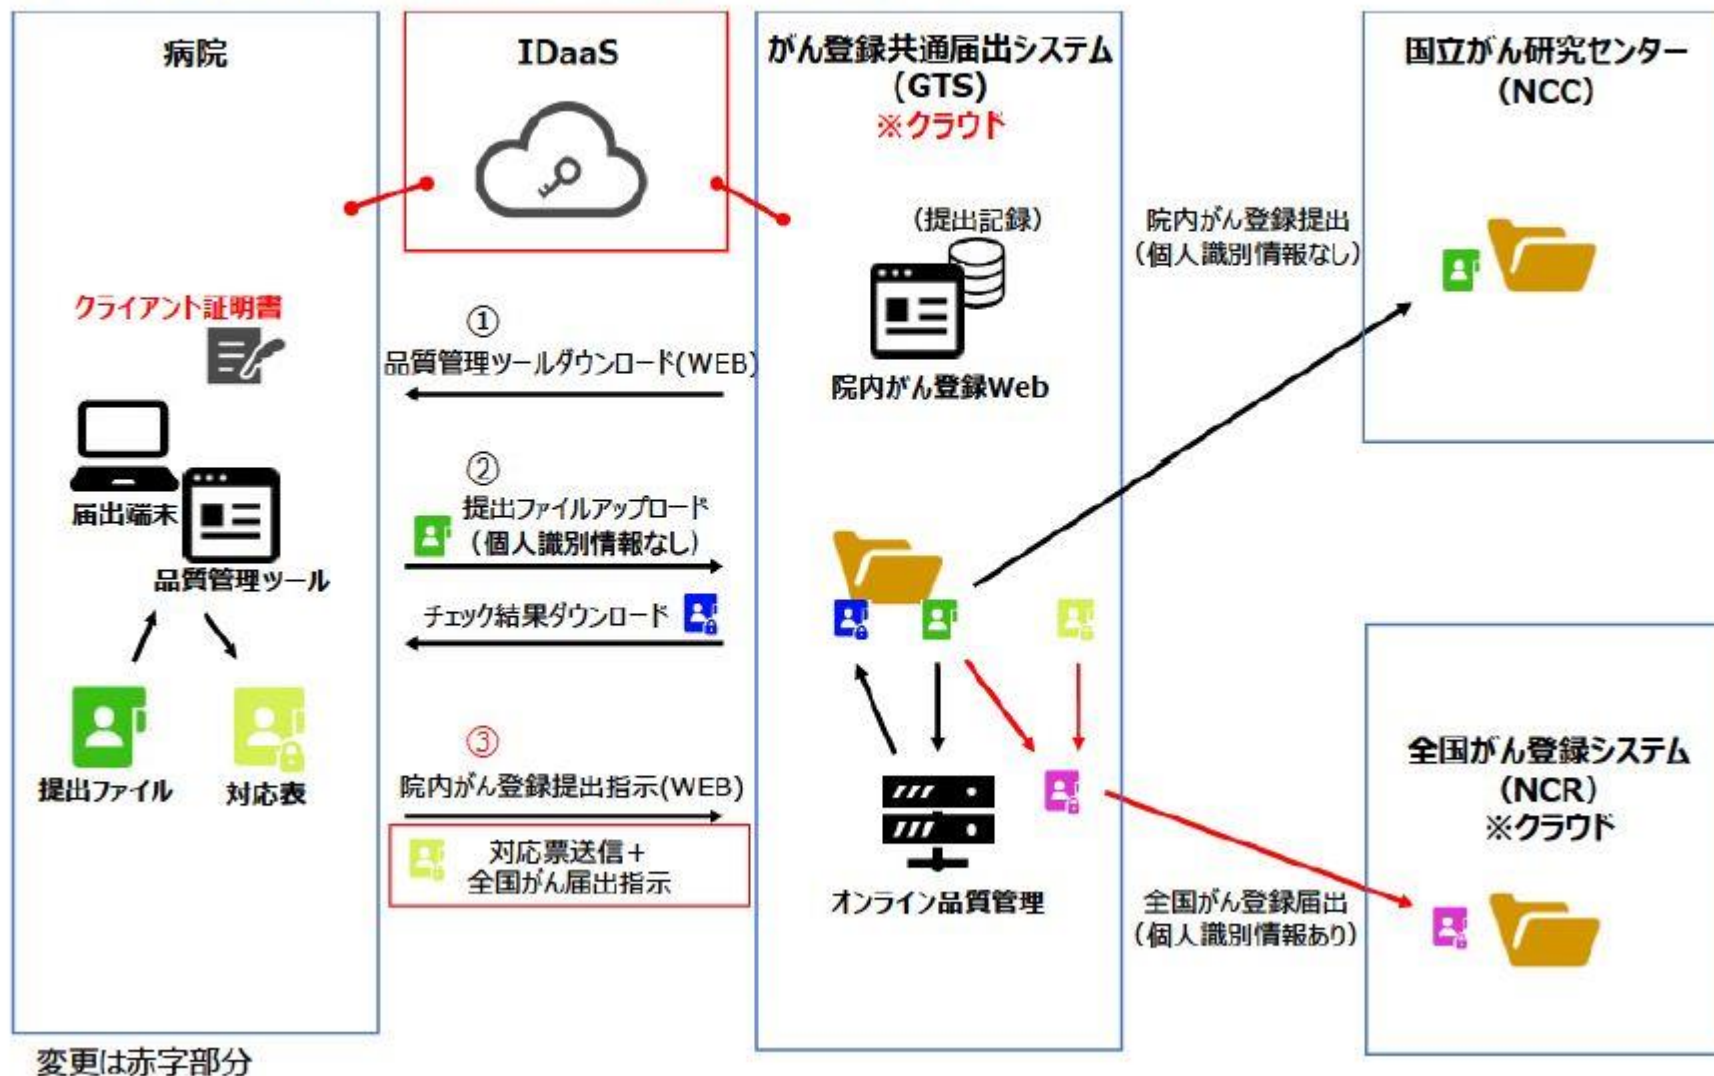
病院

IDaaS

がん登録共通届出システム
（GTS）
※クラウド

国立がん研究センター
（NCC）

（提出記録）

院内がん登録Web

院内がん登録提出
（個人識別情報なし）

クライアント証明書

①
品質管理ツールダウンロード(WEB)

届出端末

品質管理ツール

②
提出ファイルアップロード
（個人識別情報なし）

チェック結果ダウンロード

提出ファイル

対応表

③
院内がん登録提出指示(WEB)

対応票送信＋
全国がん届出指示

オンライン品質管理

全国がん登録システム
（NCR）
※クラウド

全国がん登録届出
（個人識別情報あり）

変更は赤字部分